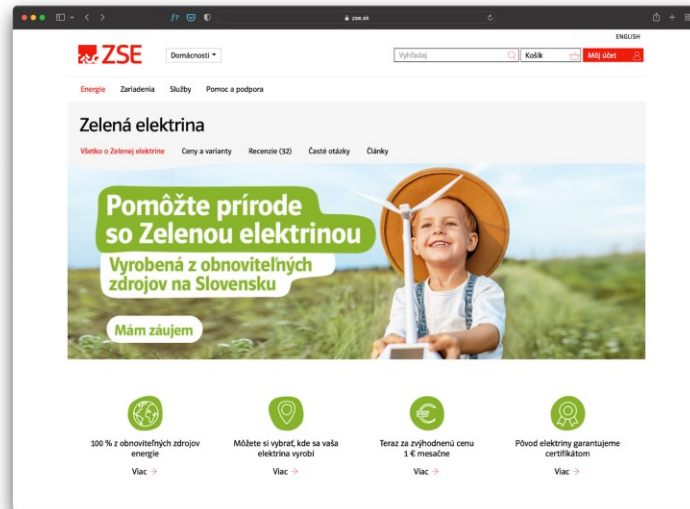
zse.sk

ENGLISH

ZSE

Domácnosti

Vyhľadaj

Košík

Môj účet

Energie Zariadenia Služby Pomoc a podpora

Zelená elektrina

Všetko o Zelenej elektrine Ceny a varianty Recenzie (32) Časté otázky Články

Pomôžte prírode so Zelenou elektrinou

Vyrobená z obnoviteľných zdrojov na Slovensku

Mám záujem

100 % z obnoviteľných zdrojov energie

Viac →

Môžete si vybrať, kde sa vaša elektrina vyrobí

Viac →

Teraz za zvýhodnenú cenu 1 € mesačne

Viac →

Pôvod elektriny garantujeme certifikátom

Viac →